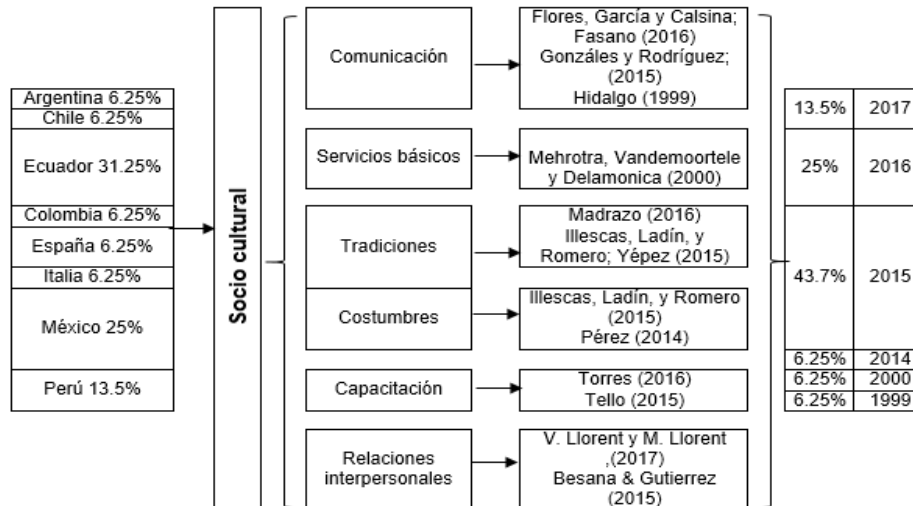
Argentina 6.25%
Chile 6.25%
Ecuador 31.25%
Colombia 6.25%
España 6.25%
Italia 6.25%
México 25%
Perú 13.5%

Socio cultural

Comunicación
Flores, García y Calsina; Fasano (2016) Gonzáles y Rodríguez; (2015) Hidalgo (1999)

Servicios básicos
Mehrotra, Vandemoortele y Delamonica (2000)

Tradiciones
Madrazo (2016) Illescas, Ladín, y Romero; Yépez (2015)

Costumbres
Illescas, Ladín, y Romero (2015) Pérez (2014)

Capacitación
Torres (2016) Tello (2015)

Relaciones interpersonales
V. Llorent y M. Llorent ,(2017) Besana & Gutierrez (2015)

| | |
|---|---|
| 13.5% | 2017 |
| 25% | 2016 |
| 43.7% | 2015 |
| 6.25% | 2014 |
| 6.25% | 2000 |
| 6.25% | 1999 |